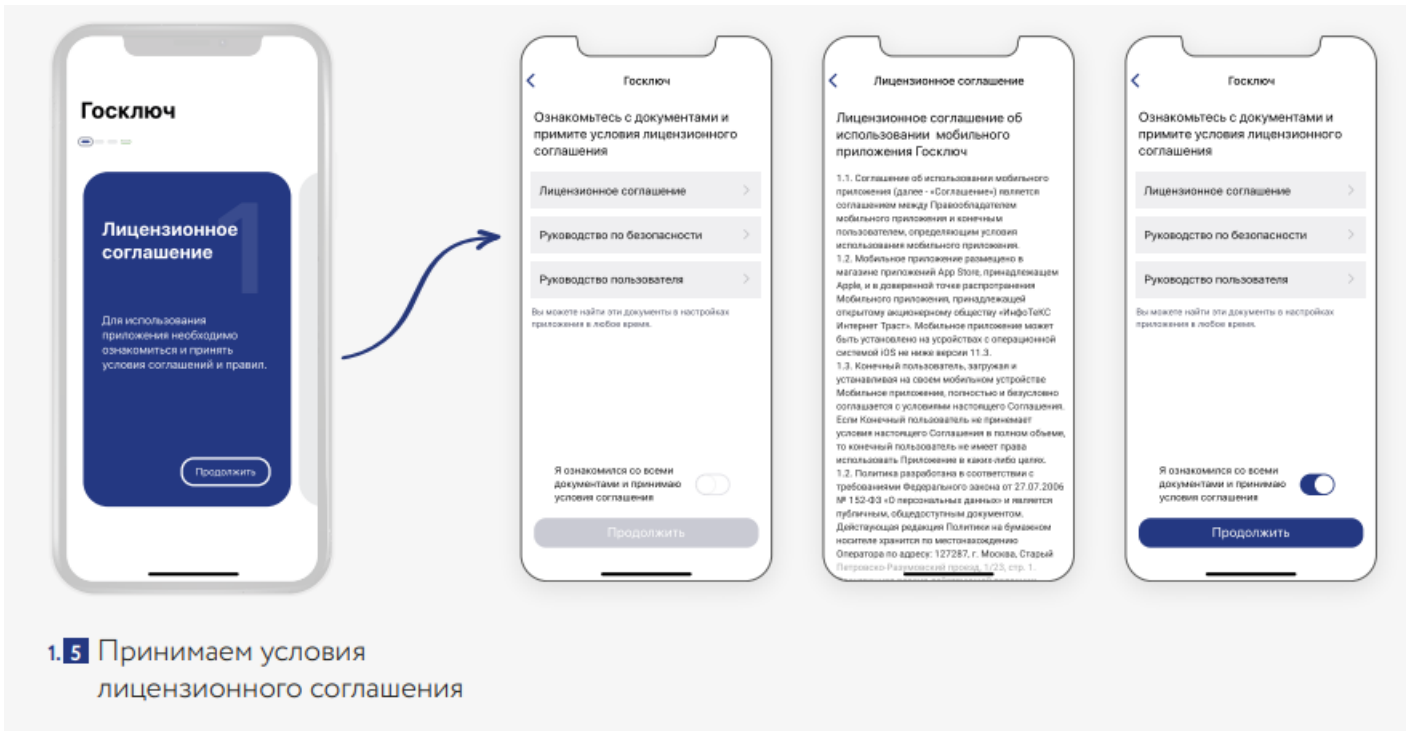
Госключ

1

Лицензионное соглашение

Для использования приложения необходимо ознакомиться и принять условия соглашений и правил.

Продолжить

Госключ

Ознакомьтесь с документами и примите условия лицензионного соглашения

Лицензионное соглашение

Руководство по безопасности

Руководство пользователя

Вы можете найти эти документы в настройках приложения в любое время.

Я ознакомился со всеми документами и принимаю условия соглашения

Продолжить

Лицензионное соглашение

Лицензионное соглашение об использовании мобильного приложения Госключ

1.1. Соглашение об использовании мобильного приложения (далее - «Соглашение») является соглашением между Правообладателем мобильного приложения и конечным пользователем, определяющим условия использования мобильного приложения.
1.2. Мобильное приложение размещено в магазине приложений App Store, принадлежащем Apple, и в доверенной точке распространения Мобильного приложения, принадлежащей открытому акционерному обществу «ИнфоТеКС Интернет Траст». Мобильное приложение может быть установлено на устройствах с операционной системой iOS не ниже версии 11.3.
1.3. Конечный пользователь, загружая и устанавливая на своем мобильном устройстве Мобильное приложение, полностью и безусловно соглашается с условиями настоящего Соглашения. Если Конечный пользователь не принимает условия настоящего Соглашения в полном объеме, то конечный пользователь не имеет права использовать Приложение в каких-либо целях.
1.2. Политика разработана в соответствии с требованиями Федерального закона от 27.07.2006 № 152-ФЗ «О персональных данных» и является публичным, общедоступным документом. Действующая редакция Политики на бумажном носителе хранится по местонахождению Оператора по адресу: 127287, г. Москва, Старый Петровско-Разумовский проезд, 1/23, стр. 1. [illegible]

Госключ

Ознакомьтесь с документами и примите условия лицензионного соглашения

Лицензионное соглашение

Руководство по безопасности

Руководство пользователя

Вы можете найти эти документы в настройках приложения в любое время.

Я ознакомился со всеми документами и принимаю условия соглашения

Продолжить

1.5 Принимаем условия лицензионного соглашения